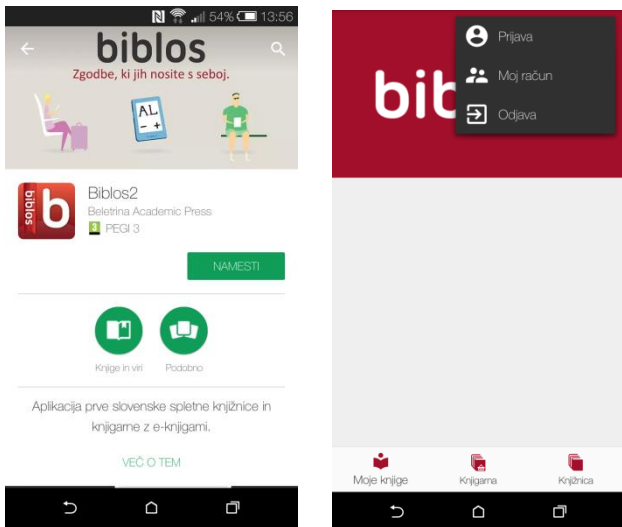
54% 13:56

biblos

Zgodbe, ki jih nosite s seboj.

AL
– +

biblos
b

Biblos2

Beletrina Academic Press

PEGI 3

NAMESTI

Knjige in viri

Podobno

Aplikacija prve slovenske spletne knjižnice in knjigarne z e-knjigami.

VEČ O TEM

bib

Prijava

Moj račun

Odjava

Moje knjige

Knjigarna

Knjižnica